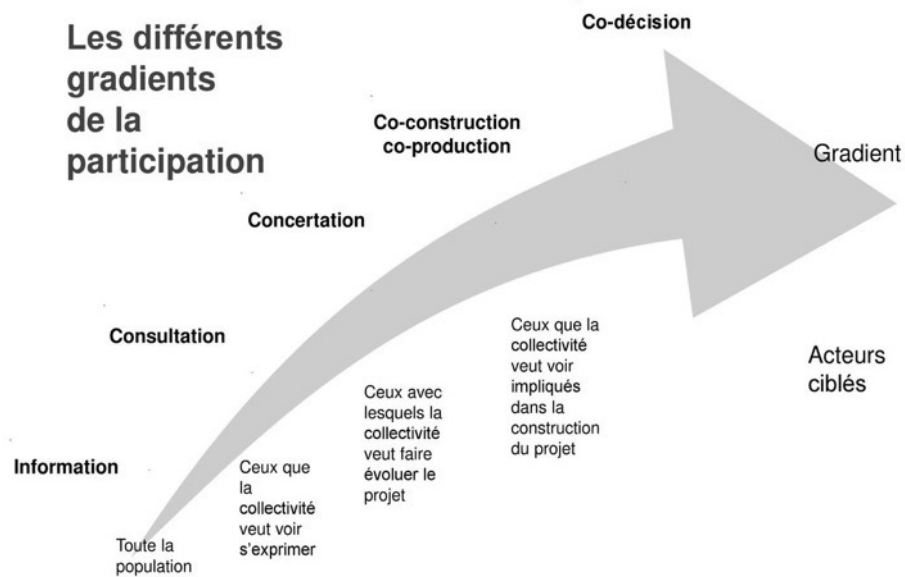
Les différents gradients de la participation

Co-décision

Co-construction co-production

Gradient

Concertation

Consultation

Information

Acteurs ciblés

Toute la population

Ceux que la collectivité veut voir s'exprimer

Ceux avec lesquels la collectivité veut faire évoluer le projet

Ceux que la collectivité veut voir impliqués dans la construction du projet